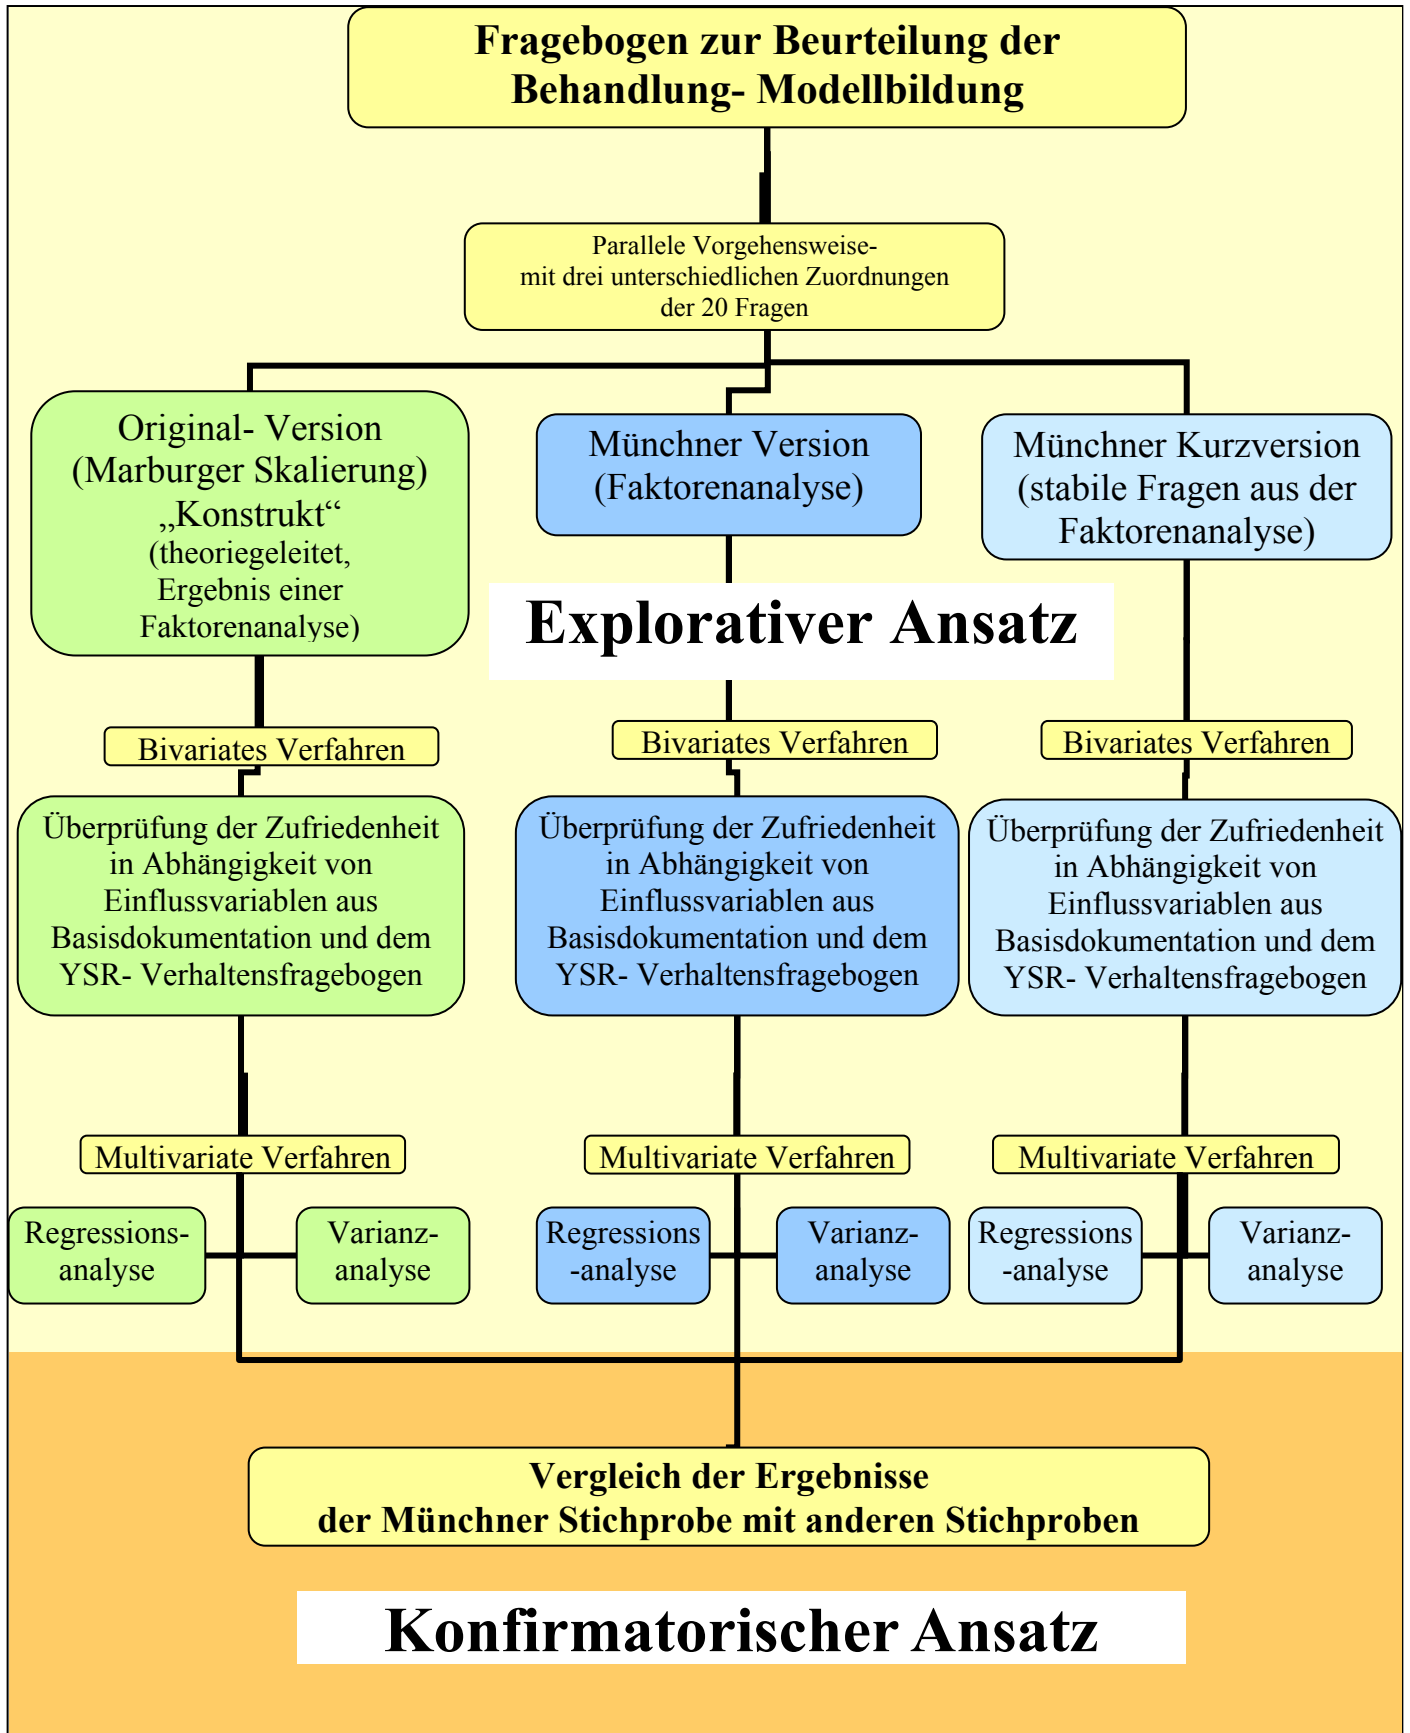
Fragebogen zur Beurteilung der Behandlung- Modellbildung

Parallele Vorgehensweise- mit drei unterschiedlichen Zuordnungen der 20 Fragen

Original- Version (Marburger Skalierung) „Konstrukt“ (theoriegeleitet, Ergebnis einer Faktorenanalyse)

Münchner Version (Faktorenanalyse)

Münchner Kurzversion (stabile Fragen aus der Faktorenanalyse)

Explorativer Ansatz

Bivariates Verfahren

Bivariates Verfahren

Bivariates Verfahren

Überprüfung der Zufriedenheit in Abhängigkeit von Einflussvariablen aus Basisdokumentation und dem YSR- Verhaltensfragebogen

Überprüfung der Zufriedenheit in Abhängigkeit von Einflussvariablen aus Basisdokumentation und dem YSR- Verhaltensfragebogen

Überprüfung der Zufriedenheit in Abhängigkeit von Einflussvariablen aus Basisdokumentation und dem YSR- Verhaltensfragebogen

Multivariate Verfahren

Multivariate Verfahren

Multivariate Verfahren

Regressions-analyse

Varianz-analyse

Regressions-analyse

Varianz-analyse

Regressions-analyse

Varianz-analyse

Vergleich der Ergebnisse der Münchner Stichprobe mit anderen Stichproben

Konfirmatorischer Ansatz